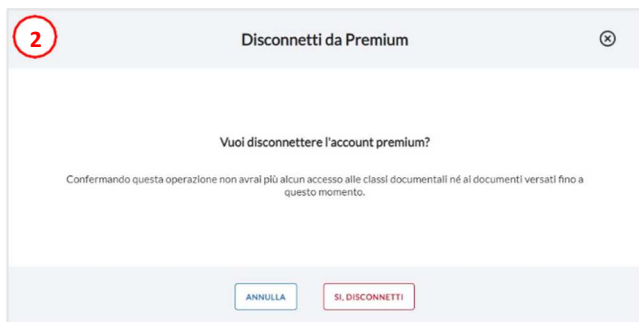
2

Disconnetti da Premium

Vuoi disconnettere l'account premium?

Confermando questa operazione non avrai più alcun accesso alle classi documentali né ai documenti versati fino a questo momento.

ANNULLA

SI, DISCONNETTI